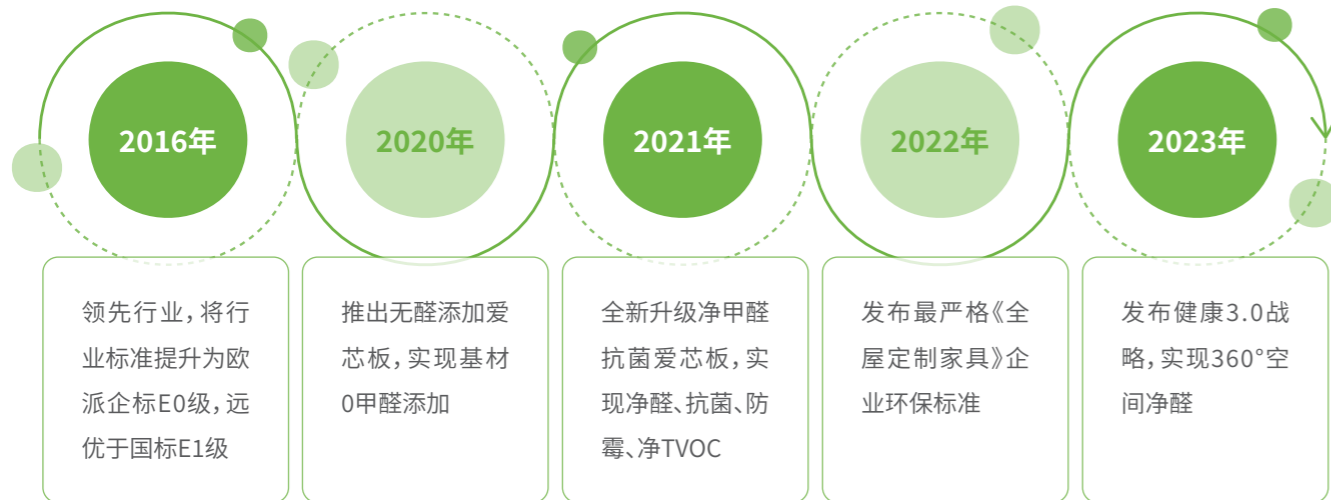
2016年

2020年

2021年

2022年

2023年

领先行业，将行业标准提升为欧派企标E0级，远优于国标E1级

推出无醛添加爱芯板，实现基材0甲醛添加

全新升级净甲醛抗菌爱芯板，实现净醛、抗菌、防霉、净TVOC

发布最严格《全屋定制家具》企业环保标准

发布健康3.0战略，实现360°空间净醛